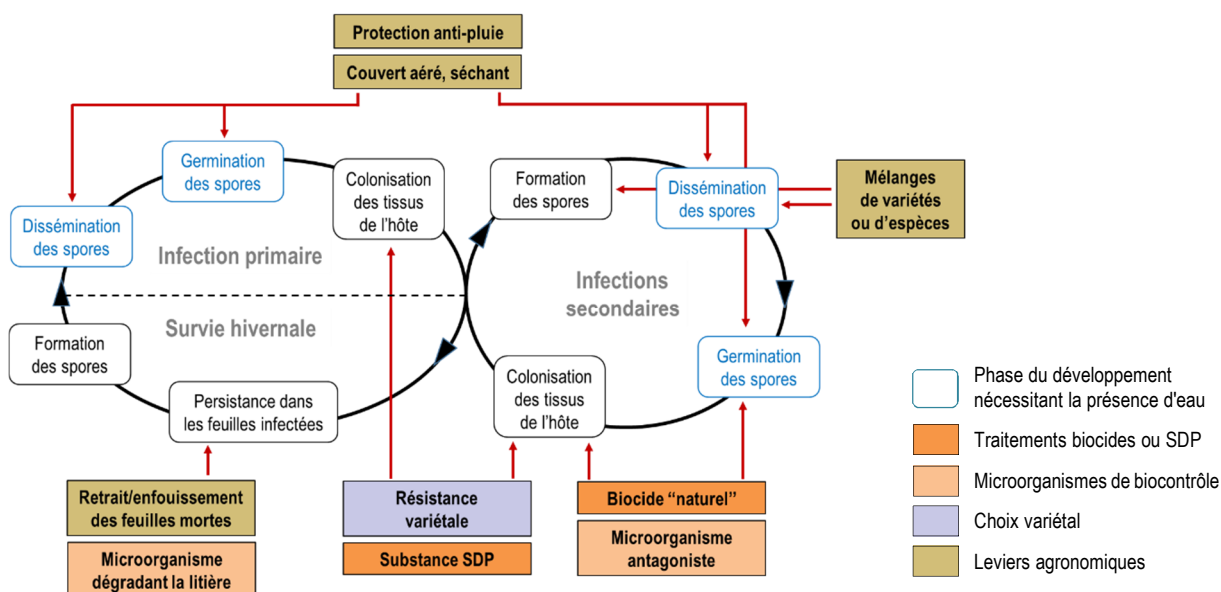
Protection anti-pluie

Couvert aéré, séchant

Germination des spores

Colonisation des tissus de l'hôte

Formation des spores

Dissémination des spores

Mélanges de variétés ou d'espèces

Dissémination des spores

Infection primaire

Infections secondaires

Survie hivernale

Formation des spores

Persistance dans les feuilles infectées

Colonisation des tissus de l'hôte

Germination des spores

Phase du développement nécessitant la présence d'eau

Traitements biocides ou SDP

Microorganismes de biocontrôle

Choix variétal

Leviers agronomiques

Retrait/enfouissement des feuilles mortes

Microorganisme dégradant la litière

Résistance variétale

Substance SDP

Biocide "naturel"

Microorganisme antagoniste